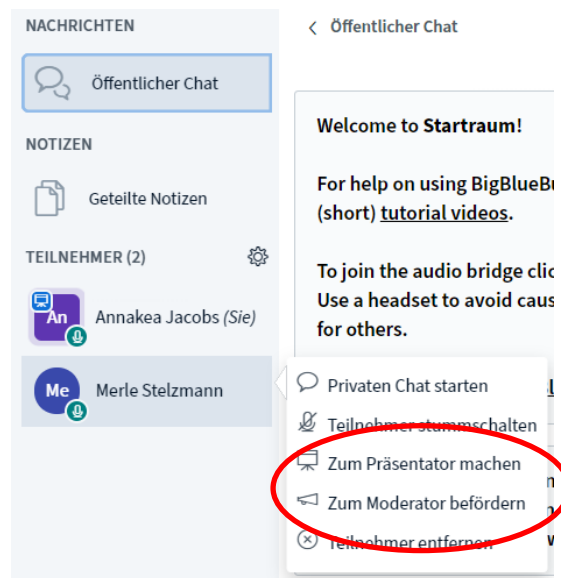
NACHRICHTEN

Öffentlicher Chat

NOTIZEN

Geteilte Notizen

TEILNEHMER (2)

An Annakea Jacobs (Sie)

Me Merle Stelzmann

< Öffentlicher Chat

Welcome to Startraum!

For help on using BigBlueBu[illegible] (short) tutorial videos.

To join the audio bridge cli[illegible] Use a headset to avoid caus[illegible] for others.

Privaten Chat starten

Teilnehmer stummschalten

Zum Präsentator machen

Zum Moderator befördern

Teilnehmer entfernen